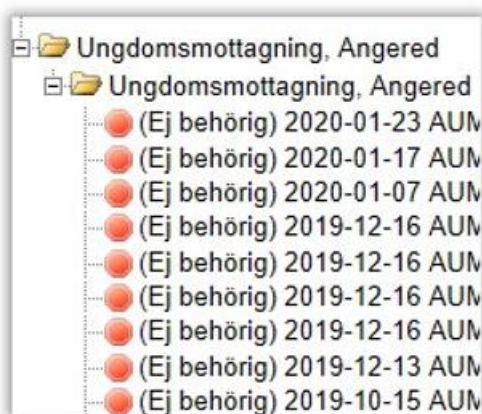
Ungdomsmottagning, Angered
Ungdomsmottagning, Angered
(Ej behörig) 2020-01-23 AUM
(Ej behörig) 2020-01-17 AUM
(Ej behörig) 2020-01-07 AUM
(Ej behörig) 2019-12-16 AUM
(Ej behörig) 2019-12-16 AUM
(Ej behörig) 2019-12-16 AUM
(Ej behörig) 2019-12-16 AUM
(Ej behörig) 2019-12-13 AUM
(Ej behörig) 2019-10-15 AUM